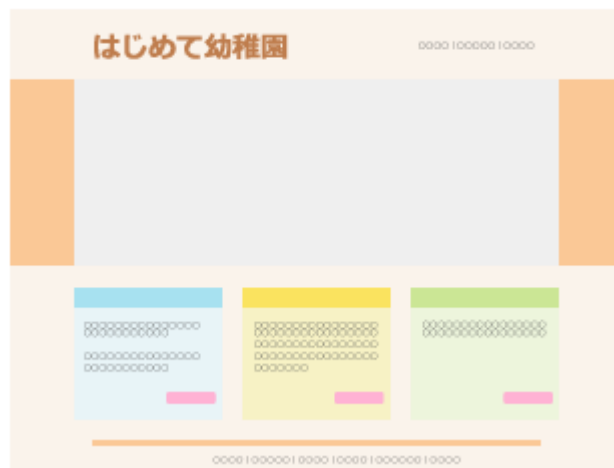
はじめて幼稚園

〇〇〇〇 | 〇〇〇〇〇〇 | 〇〇〇〇

〇〇〇〇〇〇〇〇〇〇〇〇〇〇〇〇〇〇〇〇〇〇〇〇〇〇〇〇〇〇〇〇〇〇〇〇〇〇〇〇〇〇〇〇〇〇〇〇〇〇〇〇

〇〇〇〇〇〇〇〇〇〇〇〇〇〇〇〇〇〇〇〇〇〇〇〇〇〇〇〇〇〇〇〇〇〇〇〇〇〇〇〇〇〇〇〇〇〇〇〇〇〇〇〇〇〇〇〇〇〇〇〇〇〇〇〇〇〇〇〇〇〇〇〇〇〇〇〇〇〇〇〇〇

〇〇〇〇〇〇〇〇〇〇〇〇〇〇〇〇〇〇〇〇〇〇〇〇〇〇〇〇〇〇〇〇〇〇〇〇〇〇〇〇

〇〇〇〇 | 〇〇〇〇〇〇 | 〇〇〇〇 | 〇〇〇〇 | 〇〇〇〇〇〇 | 〇〇〇〇